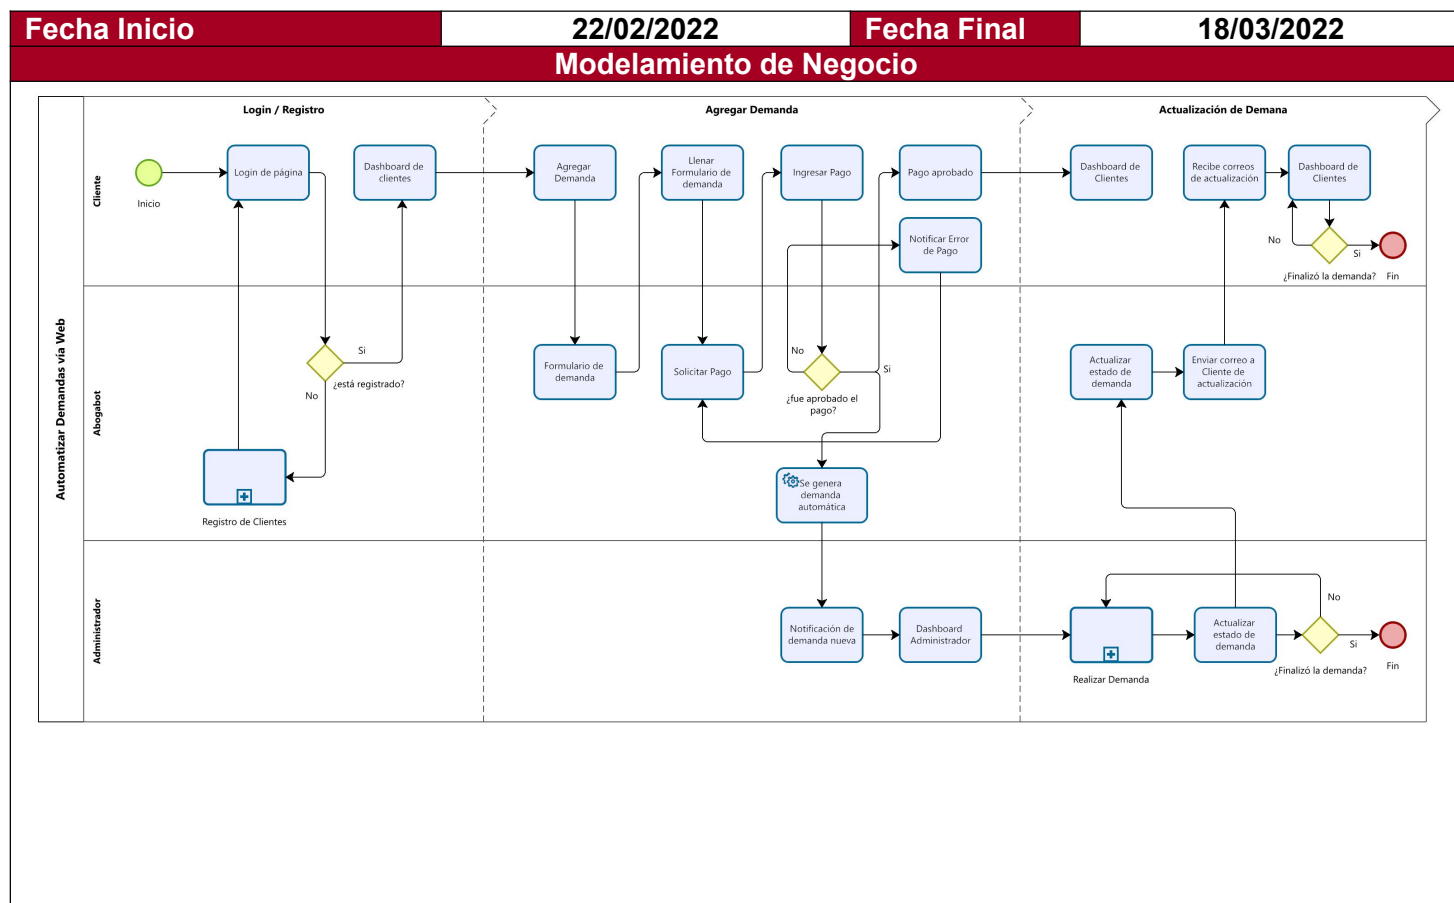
| Fecha Inicio | 22/02/2022 | Fecha Final | 18/03/2022 |
|---|---|---|---|

Modelamiento de Negocio

Automatizar Demandas vía Web

Login / Registro

Agregar Demanda

Actualización de Demana

Cliente

Abogabot

Administrador

Inicio

Login de página

Dashboard de clientes

Si

¿está registrado?

No

Registro de Clientes

Agregar Demanda

Formulario de demanda

Llenar Formulario de demanda

Solicitar Pago

Ingresar Pago

No

¿fue aprobado el pago?

Si

Pago aprobado

Notificar Error de Pago

Se genera demanda automática

Notificación de demanda nueva

Dashboard Administrador

Dashboard de Clientes

Recibe correos de actualización

Dashboard de Clientes

No

Si

¿Finalizó la demanda?

Fin

Actualizar estado de demanda

Enviar correo a Cliente de actualización

Realizar Demanda

Actualizar estado de demanda

No

Si

¿Finalizó la demanda?

Fin